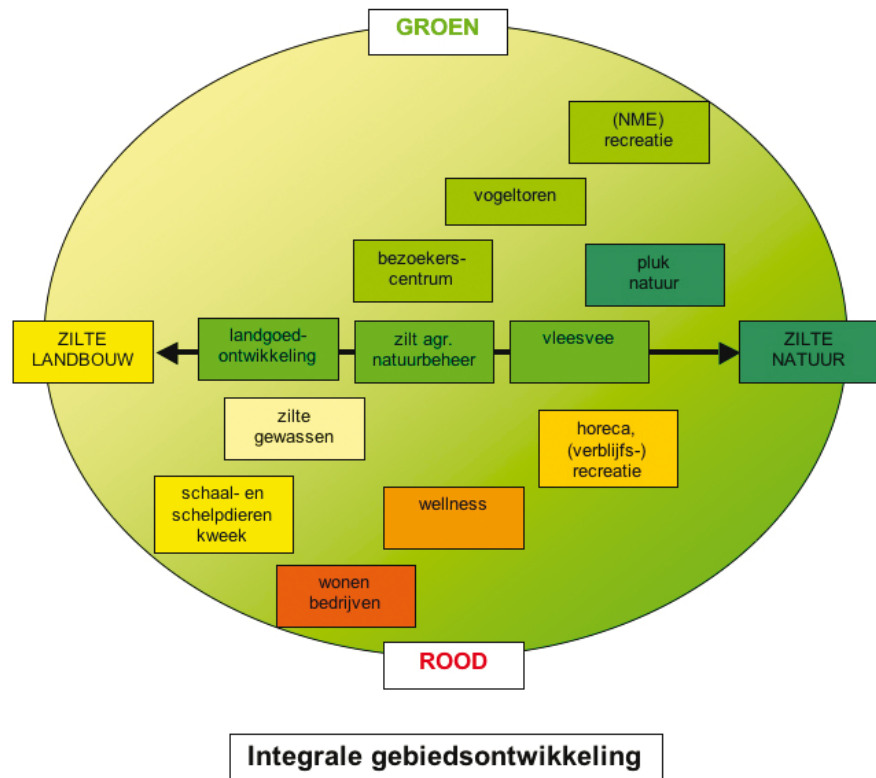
GROEN

(NME) recreatie

vogeltoren

bezoekers-centrum

pluk natuur

ZILTE LANDBOUW

landgoed-ontwikkeling

zilt agr. natuurbeheer

vleesvee

ZILTE NATUUR

zilte gewassen

horeca, (verblijfs-) recreatie

schaal- en schelpdieren kweek

wellness

wonen bedrijven

ROOD

Integrale gebiedsontwikkeling